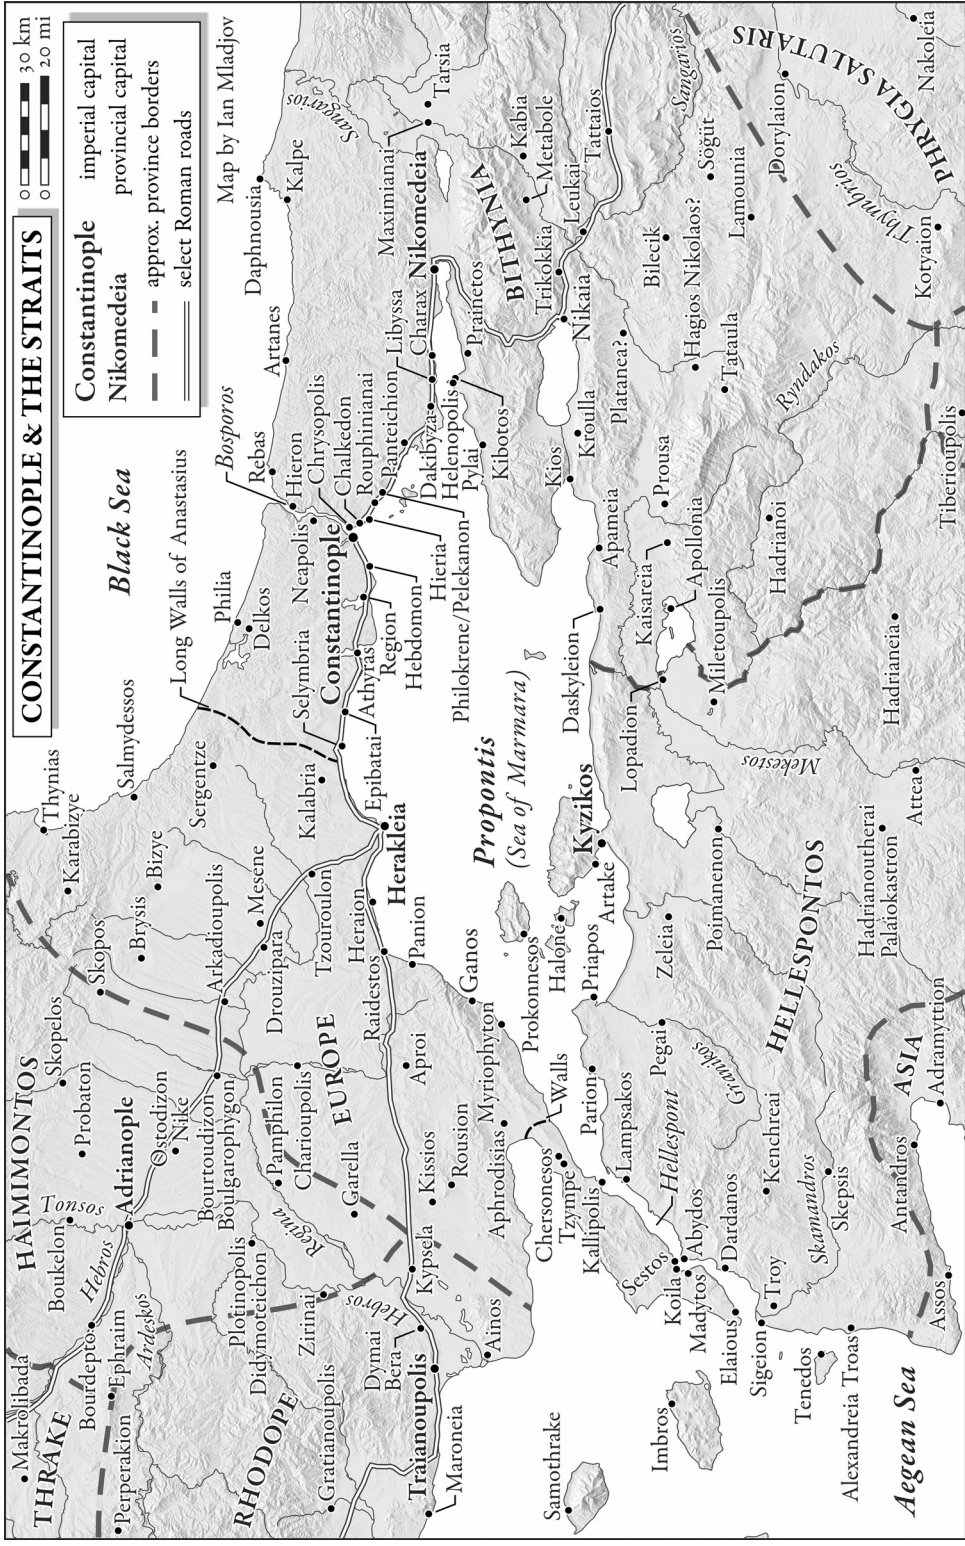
CONSTANTINOPLE & THE STRAITS

Constantinople imperial capital
Nikomedeia provincial capital
approx. province borders
select Roman roads

0 30 km
0 20 mi

Map by Ian Mladjov

Black Sea
Propontis
(Sea of Marmara)
Aegean Sea

THRAKE
HAIMIMONTOS
RHODOPE
EUROPE
HELLESPONTOS
ASIA
BITHYNIA
PHRYGIA SALUTARIS

Makrolibada
Perperakion
Bourdepto
Ephraim
Boukelon
Tonsos
Hebros
Ardeskos
Adrianople
Ostodizon
Nike
Probaton
Skopelos
Skopos
Brysis
Bizye
Karabizye
Thynias
Salmydessos
Sergentze
Mesene
Arkadioupolis
Bourtoudizon
Boulgarophygon
Plotinopolis
Didymoteichon
Zirinai
Gratianoupolis
Dymai
Bera
Traianoupolis
Maroneia
Ainos
Kypsela
Regina
Garella
Charioupolis
Pamphilon
Drouzipara
Tzouroulon
Kalabria
Kissios
Rousion
Aphrodisias
Aproi
Myriophyton
Raidestos
Heraion
Panion
Ganos
Herakleia
Epibatai
Selymbria
Athyras
Long Walls of Anastasius
Philia
Delkos
Neapolis
Constantinople
Region
Hebdomon
Bosporos
Rebas
Hieron
Chrysopolis
Chalkedon
Rouphinianai
Panteichion
Dakibyza
Helenopolis
Pylai
Hieria
Philokrene/Pelekanon
Libyssa
Charax
Nikomedeia
Prainetos
Kibotos
Artanes
Daphnousia
Kalpe
Maximianai
Sangarios
Tarsia
Kabia
Metabole
Tattaios
Leukai
Trikokkia
Nikaia
Kios
Kroulla
Platanea?
Prousa
Apameia
Apollonia
Kaisareia
Miletoupolis
Daskyleion
Lopadion
Hadrianoi
Hadrianeia
Bilecik
Hagios Nikolaos?
Tataula
Ryndakos
Lamounia
Sögüt
Dorylaion
Thymbrios
Kotyaion
Nakoleia
Tiberioupolis
Mekestos
Attea
Hadrianoutherai
Palaiokastron
Adramyttion
Poimanenon
Zeleia
Kyzikos
Artake
Priapos
Halone
Prokonnesos
Walls
Parion
Pegai
Granikos
Lampsakos
Hellespont
Chersonesos
Tzympe
Kallipolis
Sestos
Abydos
Dardanos
Kenchreai
Skamandros
Skepsis
Koila
Madytos
Elaious
Sigeion
Troy
Antandros
Assos
Alexandreia Troas
Tenedos
Imbros
Samothrake